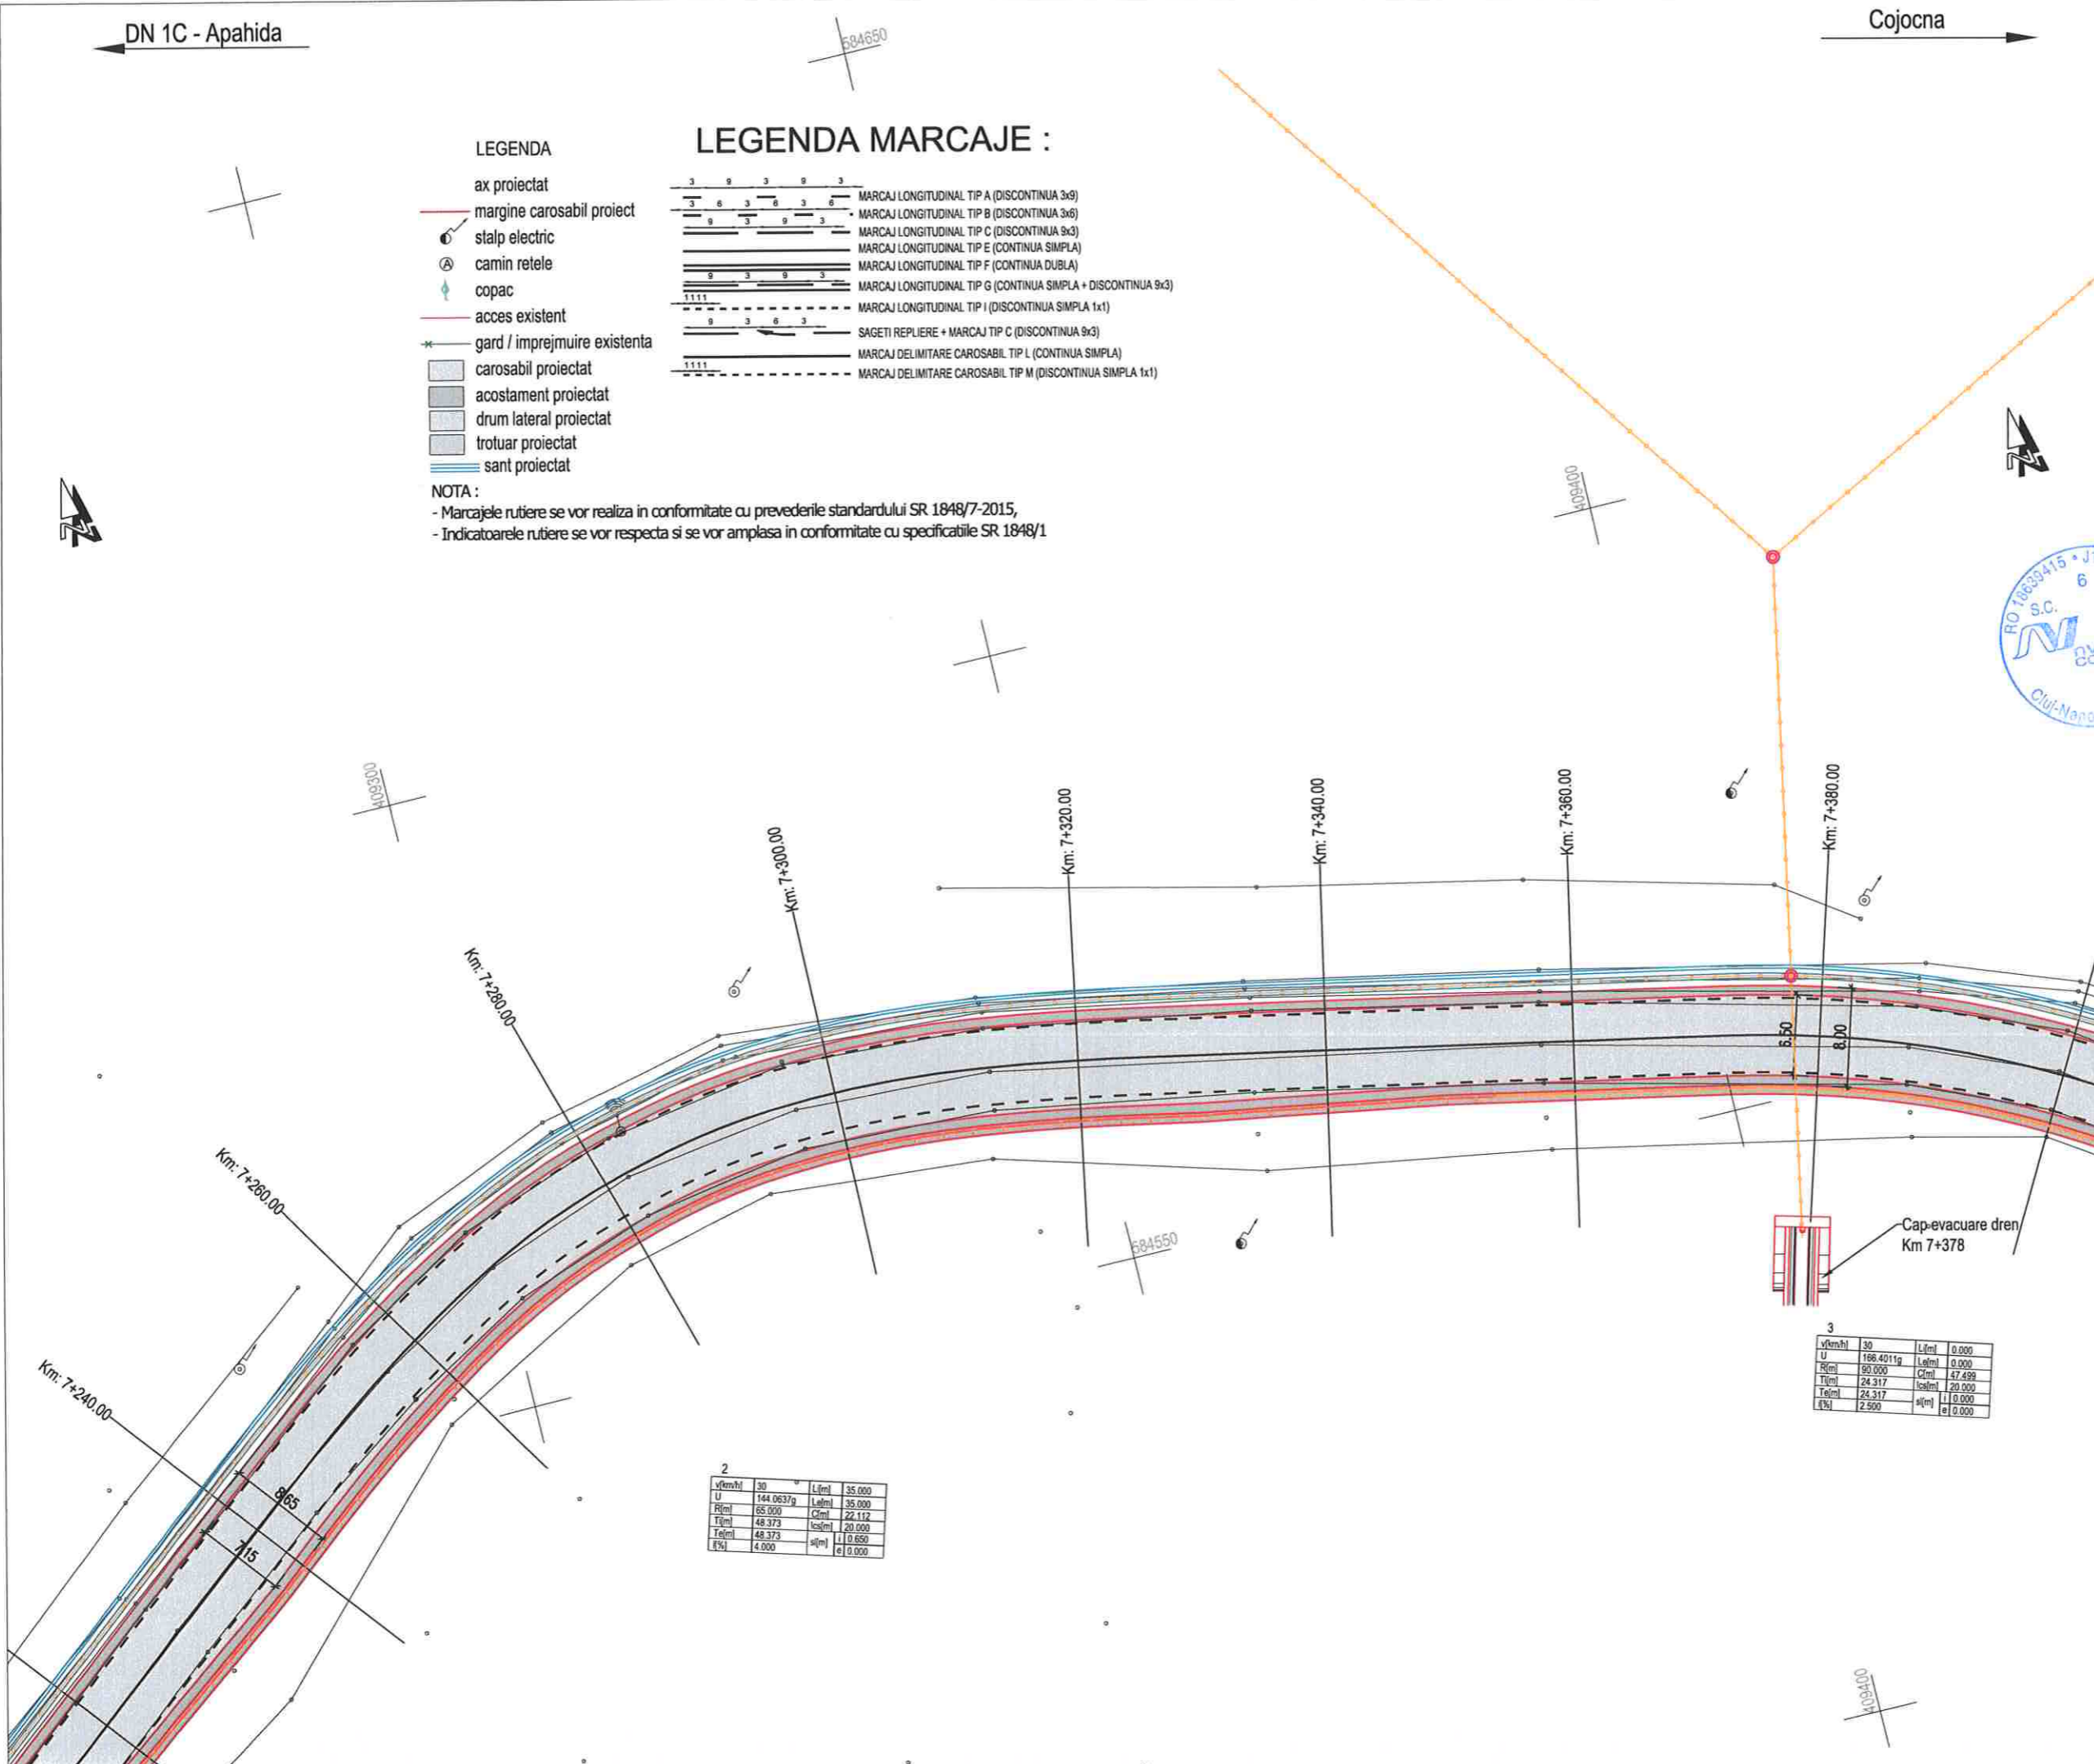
DN 1C - Apahida

Cojocna

584650

LEGENDA

ax proiectat
margine carosabil proiect
stalp electric
camin retele
copac
acces existent
gard / imprejmuire existenta
carosabil proiectat
acostament proiectat
drum lateral proiectat
trotuar proiectat
sant proiectat

LEGENDA MARCAJE :

MARCAJ LONGITUDINAL TIP A (DISCONTINUA 3x9)
MARCAJ LONGITUDINAL TIP B (DISCONTINUA 3x6)
MARCAJ LONGITUDINAL TIP C (DISCONTINUA 9x3)
MARCAJ LONGITUDINAL TIP E (CONTINUA SIMPLA)
MARCAJ LONGITUDINAL TIP F (CONTINUA DUBLA)
MARCAJ LONGITUDINAL TIP G (CONTINUA SIMPLA + DISCONTINUA 9x3)
MARCAJ LONGITUDINAL TIP I (DISCONTINUA SIMPLA 1x1)
SAGETI REPLIERE + MARCAJ TIP C (DISCONTINUA 9x3)
MARCAJ DELIMITARE CAROSABIL TIP L (CONTINUA SIMPLA)
MARCAJ DELIMITARE CAROSABIL TIP M (DISCONTINUA SIMPLA 1x1)

NOTA :
- Marcajele rutiere se vor realiza in conformitate cu prevederile standardului SR 1848/7-2015,
- Indicatoarele rutiere se vor respecta si se vor amplasa in conformitate cu specificatiile SR 1848/1

409400

RO 18639415 • J
6
S.C.
Cluj-Napo

409300

Km: 7+300.00
Km: 7+320.00
Km: 7+340.00
Km: 7+360.00
Km: 7+380.00
Km: 7+280.00
Km: 7+260.00
Km: 7+240.00

6.50
8.00

584550

Cap evacuare dren
Km 7+378

3
| v[km/h] | 30 | L[m] | 0.000 |
|---|---|---|---|
| U | 166.4011g | Le[m] | 0.000 |
| R[m] | 90.000 | C[m] | 47.499 |
| Ti[m] | 24.317 | lcs[m] | 20.000 |
| Te[m] | 24.317 | si[m] i | 0.000 |
| i[%] | 2.500 | e | 0.000 |

2
| v[km/h] | 30 | L[m] | 35.000 |
|---|---|---|---|
| U | 144.0637g | Le[m] | 35.000 |
| R[m] | 65.000 | C[m] | 22.112 |
| Ti[m] | 48.373 | lcs[m] | 20.000 |
| Te[m] | 48.373 | si[m] i | 0.650 |
| i[%] | 4.000 | e | 0.000 |

8.65
7.15

409400